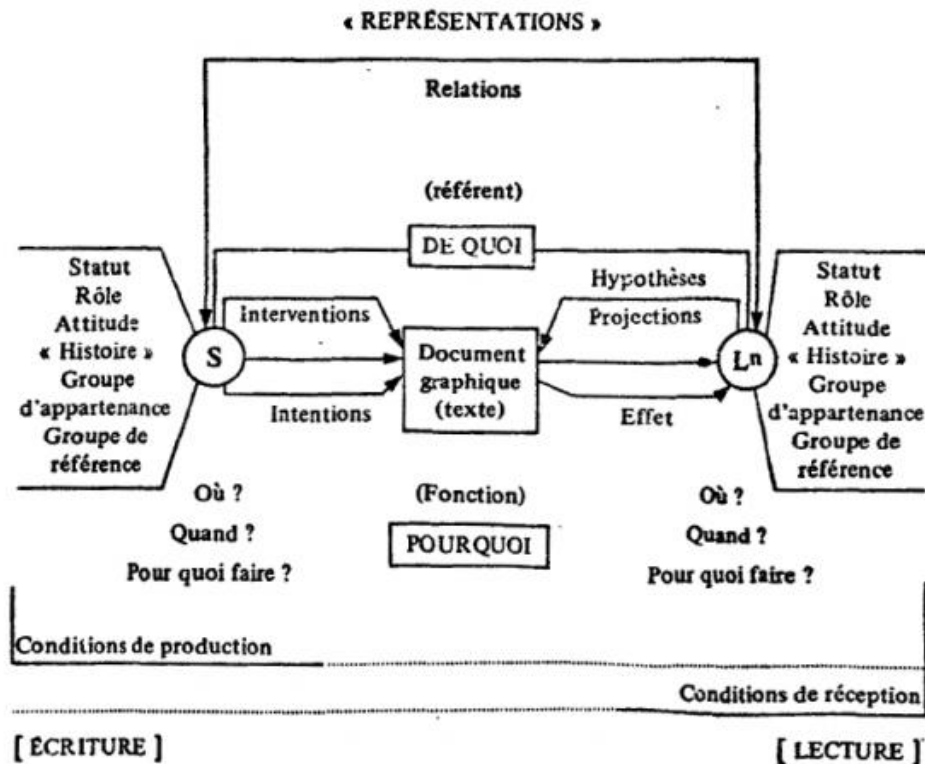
« REPRÉSENTATIONS »

Relations

(référent)

DE QUOI

Statut
Rôle
Attitude
« Histoire »
Groupe d'appartenance
Groupe de référence

Interventions

S

Intentions

Document graphique (texte)

Hypothèses

Projections

Effet

Ln

Statut
Rôle
Attitude
« Histoire »
Groupe d'appartenance
Groupe de référence

Où ?
Quand ?
Pour quoi faire ?

(Fonction)

POURQUOI

Où ?
Quand ?
Pour quoi faire ?

Conditions de production

Conditions de réception

[ ÉCRITURE ]

[ LECTURE ]